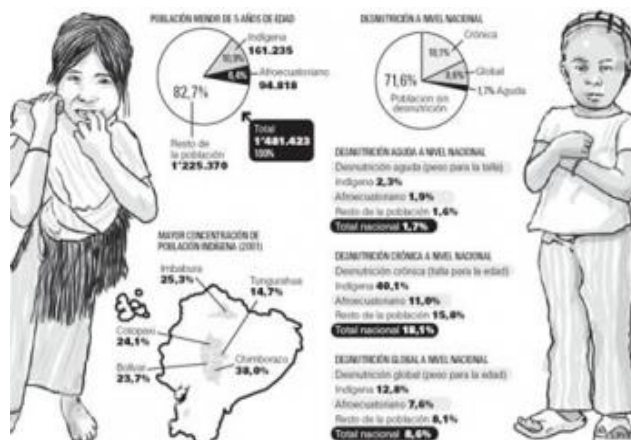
POBLACIÓN MENOR DE 5 AÑOS DE EDAD

Indígena
161.235

10,9%

6,4%

Afroecuatoriano
94.818

82,7%

Resto de la población
1'225.370

Total
1'481.423
100%

DESNUTRICIÓN A NIVEL NACIONAL

Crónica

18,1%

8,6%

Global

71,6%

Población sin desnutrición

1,7% Aguda

DESNUTRICIÓN AGUDA A NIVEL NACIONAL
Desnutrición aguda (peso para la talla)
Indígena 2,3%
Afroecuatoriano 1,9%
Resto de la población 1,6%
Total nacional 1,7%

MAYOR CONCENTRACIÓN DE POBLACIÓN INDÍGENA (2001)

Imbabura
25,3%

Tungurahua
14,7%

Cotopaxi
24,1%

Bolívar
23,7%

Chimborazo
38,0%

DESNUTRICIÓN CRÓNICA A NIVEL NACIONAL
Desnutrición crónica (talla para la edad)
Indígena 40,1%
Afroecuatoriano 11,0%
Resto de la población 15,6%
Total nacional 18,1%

DESNUTRICIÓN GLOBAL A NIVEL NACIONAL
Desnutrición global (peso para la edad)
Indígena 12,8%
Afroecuatoriano 7,6%
Resto de la población 8,1%
Total nacional 8,6%